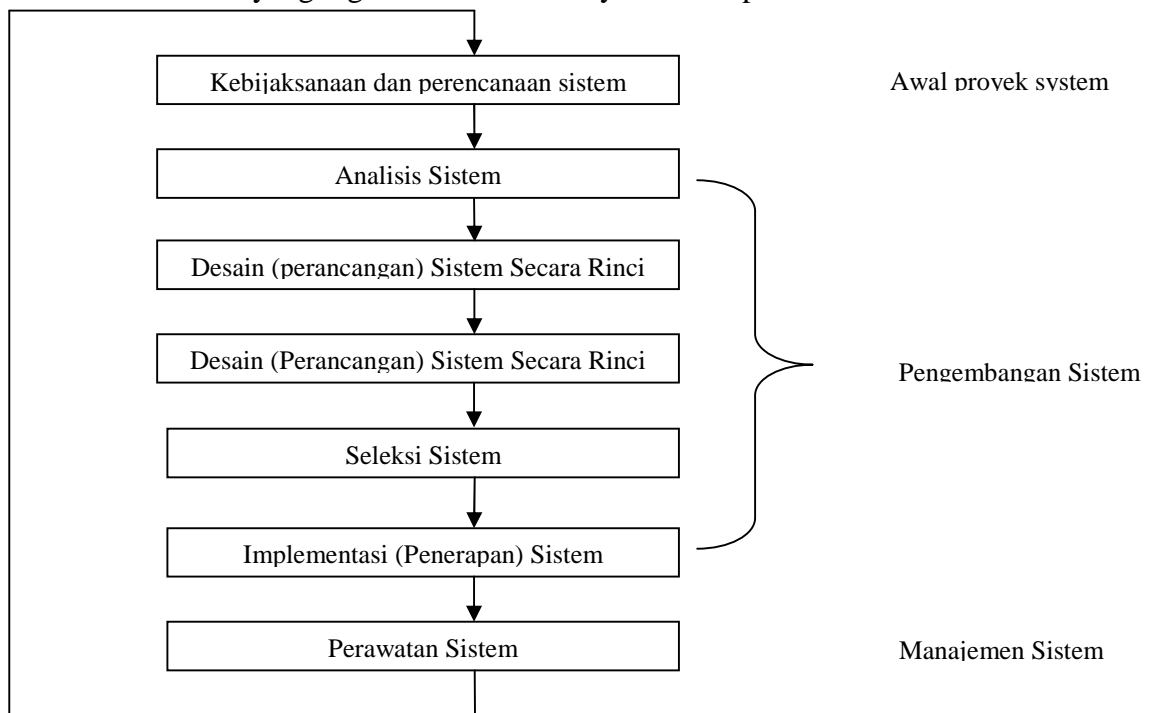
Kebijaksanaan dan perencanaan sistem

Awal proyek system

Analisis Sistem

Desain (perancangan) Sistem Secara Rinci

Desain (Perancangan) Sistem Secara Rinci

Pengembangan Sistem

Seleksi Sistem

Implementasi (Penerapan) Sistem

Perawatan Sistem

Manajemen Sistem